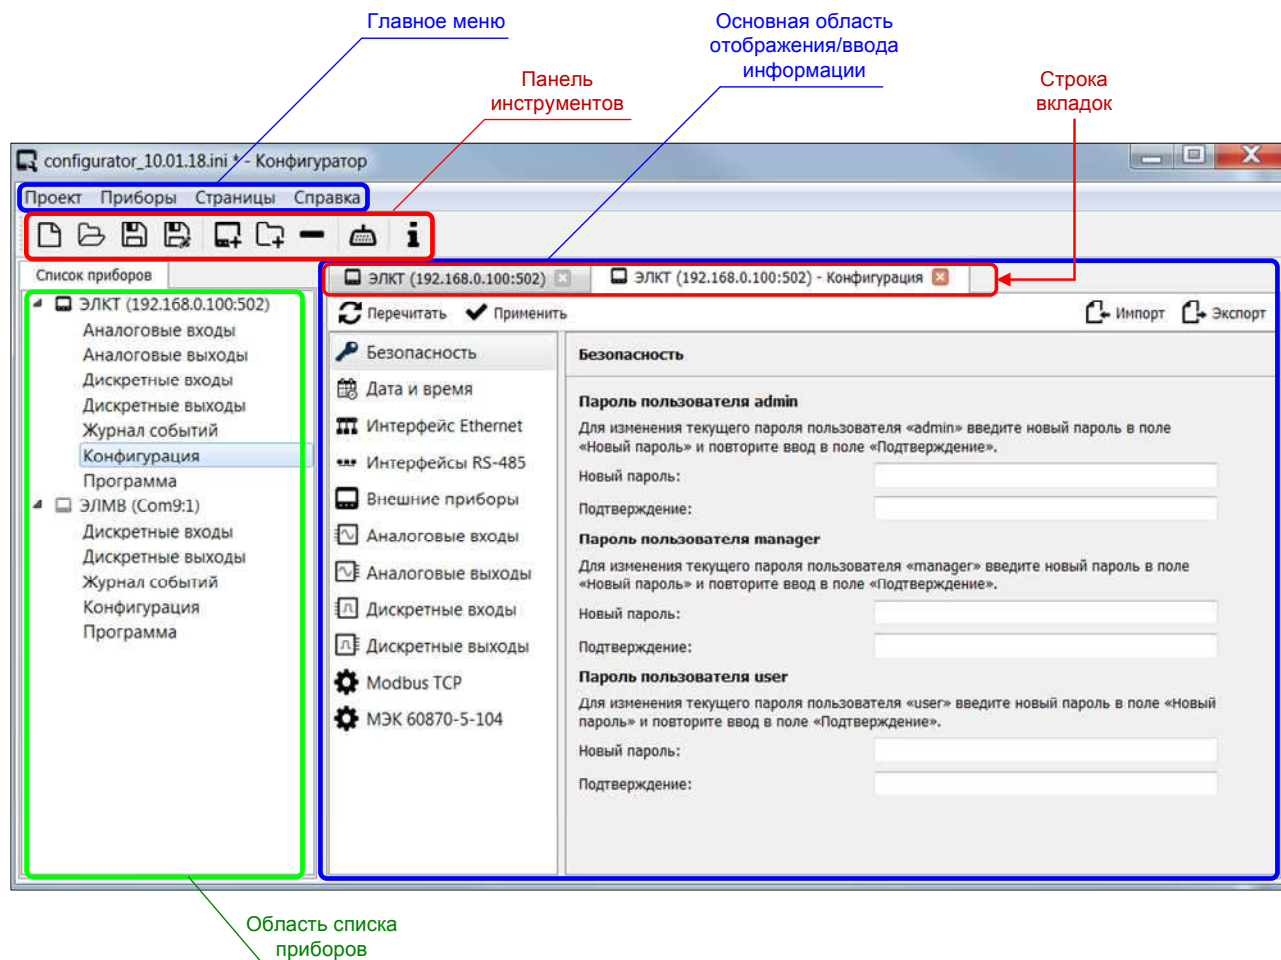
Главное меню

Основная область отображения/ввода информации

Панель инструментов

Строка вкладок

configurator_10.01.18.ini * - Конфигуратор

Проект Приборы Страницы Справка

Список приборов

ЭЛКТ (192.168.0.100:502)
Аналоговые входы
Аналоговые выходы
Дискретные входы
Дискретные выходы
Журнал событий
Конфигурация
Программа
ЭЛМВ (Com9:1)
Дискретные входы
Дискретные выходы
Журнал событий
Конфигурация
Программа

ЭЛКТ (192.168.0.100:502) | ЭЛКТ (192.168.0.100:502) - Конфигурация

Перечитать Применить Импорт Экспорт

Безопасность
Дата и время
Интерфейс Ethernet
Интерфейсы RS-485
Внешние приборы
Аналоговые входы
Аналоговые выходы
Дискретные входы
Дискретные выходы
Modbus TCP
МЭК 60870-5-104

Безопасность

Пароль пользователя admin
Для изменения текущего пароля пользователя «admin» введите новый пароль в поле «Новый пароль» и повторите ввод в поле «Подтверждение».
Новый пароль:
Подтверждение:

Пароль пользователя manager
Для изменения текущего пароля пользователя «manager» введите новый пароль в поле «Новый пароль» и повторите ввод в поле «Подтверждение».
Новый пароль:
Подтверждение:

Пароль пользователя user
Для изменения текущего пароля пользователя «user» введите новый пароль в поле «Новый пароль» и повторите ввод в поле «Подтверждение».
Новый пароль:
Подтверждение:

Область списка приборов